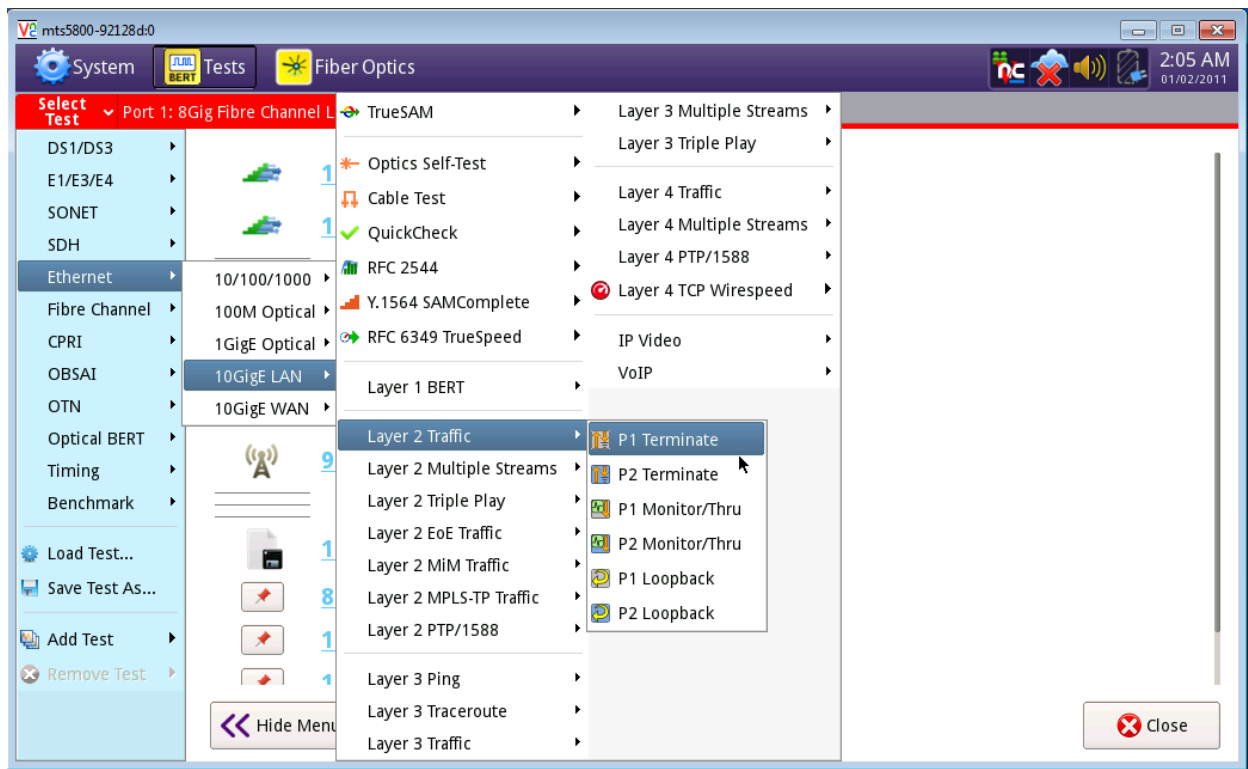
mts5800-92128d:0

System
BERT Tests
Fiber Optics
NC
2:05 AM
01/02/2011

Select Test
Port 1: 8Gig Fibre Channel L

DS1/DS3
E1/E3/E4
SONET
SDH
Ethernet
Fibre Channel
CPRI
OBSAI
OTN
Optical BERT
Timing
Benchmark
Load Test...
Save Test As...
Add Test
Remove Test

10/100/1000
100M Optical
1GigE Optical
10GigE LAN
10GigE WAN

TrueSAM
Optics Self-Test
Cable Test
QuickCheck
RFC 2544
Y.1564 SAMComplete
RFC 6349 TrueSpeed
Layer 1 BERT
Layer 2 Traffic
Layer 2 Multiple Streams
Layer 2 Triple Play
Layer 2 EoE Traffic
Layer 2 MiM Traffic
Layer 2 MPLS-TP Traffic
Layer 2 PTP/1588
Layer 3 Ping
Layer 3 Traceroute
Layer 3 Traffic

Layer 3 Multiple Streams
Layer 3 Triple Play
Layer 4 Traffic
Layer 4 Multiple Streams
Layer 4 PTP/1588
Layer 4 TCP Wirespeed
IP Video
VoIP

P1 Terminate
P2 Terminate
P1 Monitor/Thru
P2 Monitor/Thru
P1 Loopback
P2 Loopback

1
1
9
1
8
1
1

Hide Menu
Close